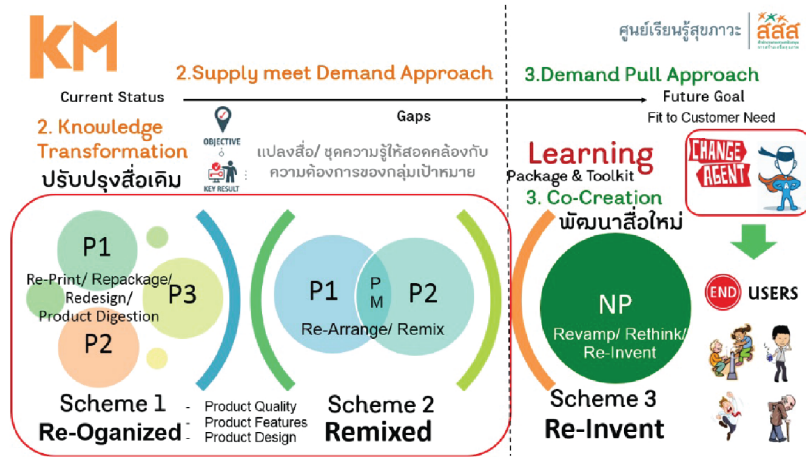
KM

ศูนย์เรียนรู้สุขภาวะ สสส

2.Supply meet Demand Approach

3.Demand Pull Approach

Current Status

Future Goal

Gaps

Fit to Customer Need

2. Knowledge Transformation

ปรับปรุงสื่อเดิม

OBJECTIVE

KEY RESULT

แปลงสื่อ/ ชุดความรู้ให้สอดคล้องกับความต้องการของกลุ่มเป้าหมาย

Learning

Package & Toolkit

3. Co-Creation

พัฒนาสื่อใหม่

CHANGE AGENT

P1

Re-Print/ Repackage/ Redesign/ Product Digestion

P3

P2

P1

P M

P2

Re-Arrange/ Remix

NP

Revamp/ Rethink/ Re-Invent

END USERS

Scheme 1

Re-Oganized

- Product Quality
- Product Features
- Product Design

Scheme 2

Remixed

Scheme 3

Re-Invent